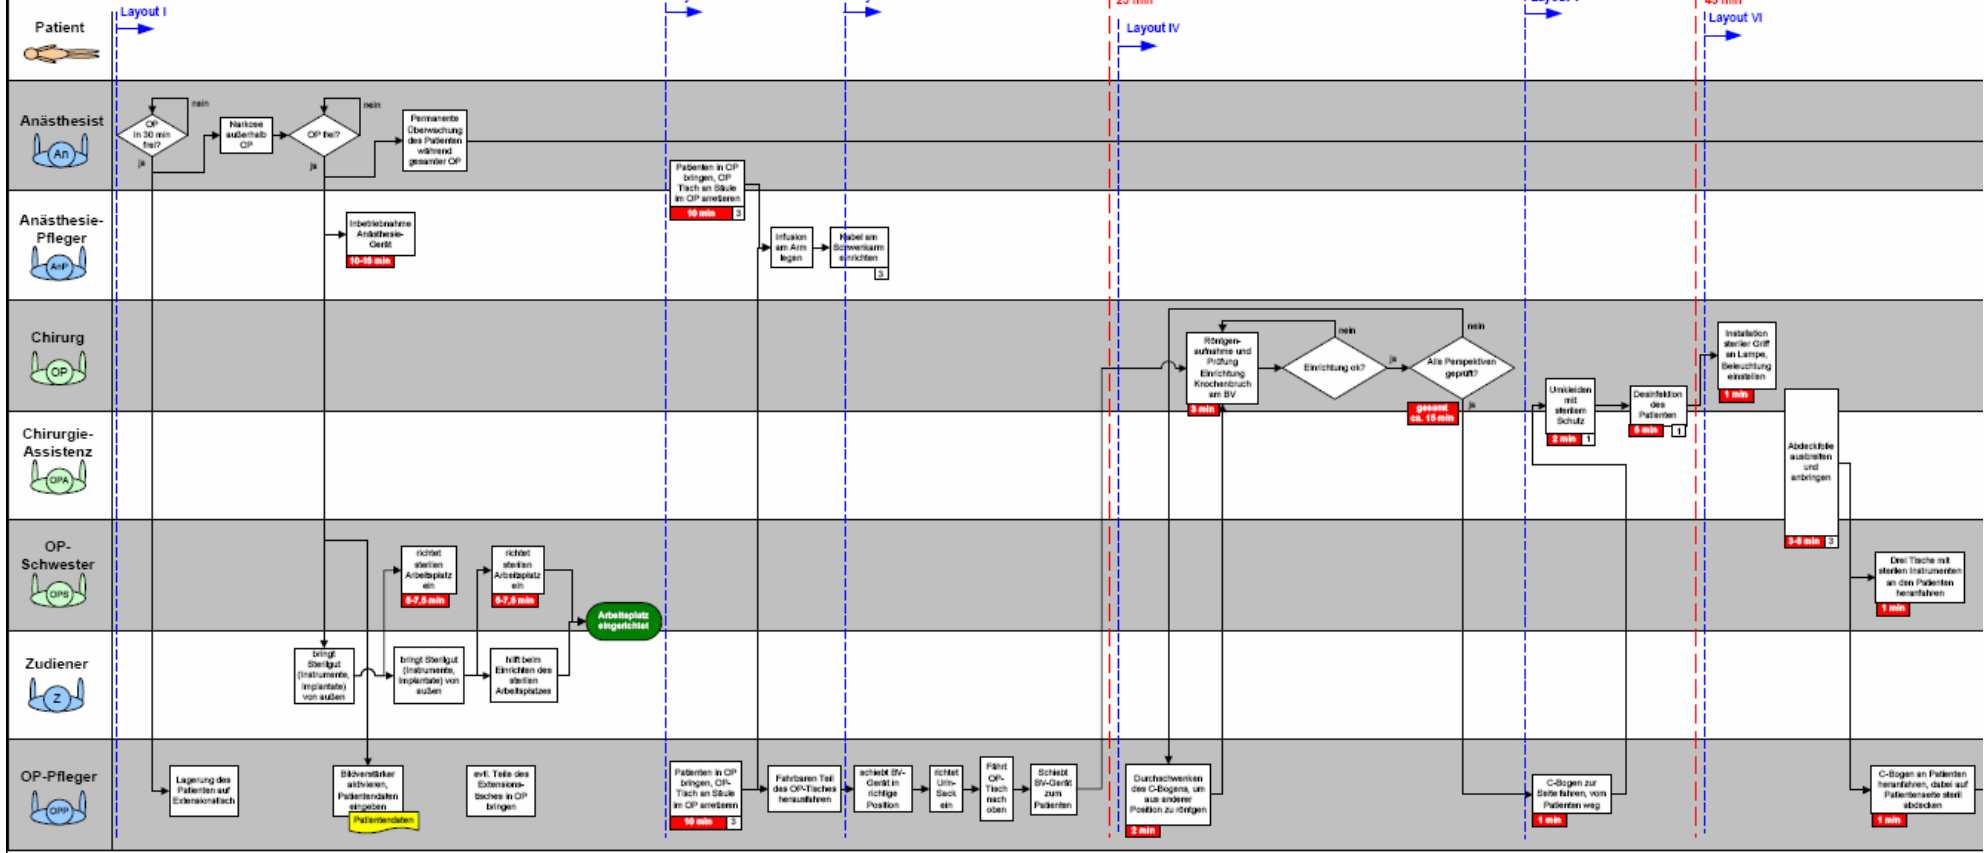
Patient

Layout I

Layout IV

Layout VI

Anästhesist

OP in 30 min frei?

nein

ja

Narkose außerhalb OP

OP frei?

nein

ja

Permanente Überwachung des Patienten während gesamter OP

Patienten in OP bringen, OP Tisch an Säule im OP arretieren

10 min

3

Anästhesie-Pfleger

Inbetriebnahme Anästhesie-Gerät

10-15 min

Infusion am Arm legen

Kabel am Schwenkarm einrichten

3

Chirurg

Röntgenaufnahme und Prüfung Einrichtung Knochenbruch am BV

3 min

Einrichtung ok?

nein

ja

Alle Perspektiven geprüft?

nein

ja

gesamt ca. 15 min

Umkleiden mit sterilem Schutz

2 min

1

Desinfektion des Patienten

5 min

1

Installation steriler Griff an Lampe, Beleuchtung einstellen

1 min

Chirurgie-Assistenz

Abdeckfolie ausbreiten und anbringen

3-5 min

3

OP-Schwester

richtet sterilen Arbeitsplatz ein

5-7,5 min

richtet sterilen Arbeitsplatz ein

5-7,5 min

Arbeitsplatz eingerichtet

Drei Tische mit sterilen Instrumenten an den Patienten heranfahren

1 min

Zudiener

bringt Sterilgut (Instrumente, Implantate) von außen

bringt Sterilgut (Instrumente, Implantate) von außen

hilft beim Einrichten des sterilen Arbeitsplatzes

OP-Pfleger

Lagerung des Patienten auf Extensionstisch

Bildverstärker aktivieren, Patientendaten eingeben

Patientendaten

evtl. Teile des Extensionstisches in OP bringen

Patienten in OP bringen, OP-Tisch an Säule im OP arretieren

10 min

3

Fahrbaren Teil des OP-Tisches herausfahren

schiebt BV-Gerät in richtige Position

richtet Urin-Sack ein

Fährt OP-Tisch nach oben

Schiebt BV-Gerät zum Patienten

Durchschwenken des C-Bogens, um aus anderer Position zu röntgen

2 min

C-Bogen zur Seite fahren, vom Patienten weg

1 min

C-Bogen an Patienten heranfahren, dabei auf Patientenseite steril abdecken

1 min